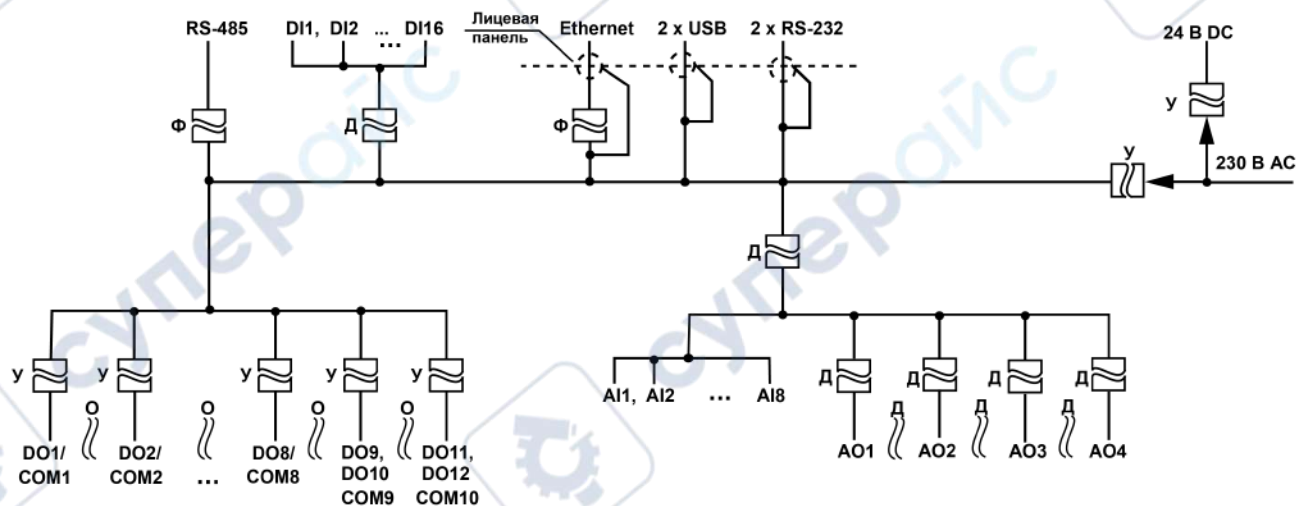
RS-485
DI1, DI2 ... DI16
Лицевая панель
Ethernet
2 x USB
2 x RS-232
24 B DC
У
Ф
Д
Ф
У
230 B AC
Д
У
У
У
У
У
О
О
О
О
DO1/ COM1
DO2/ COM2
...
DO8/ COM8
DO9, DO10 COM9
DO11, DO12 COM10
AI1, AI2 ... AI8
Д
Д
Д
Д
Д
Д
Д
AO1
AO2
AO3
AO4